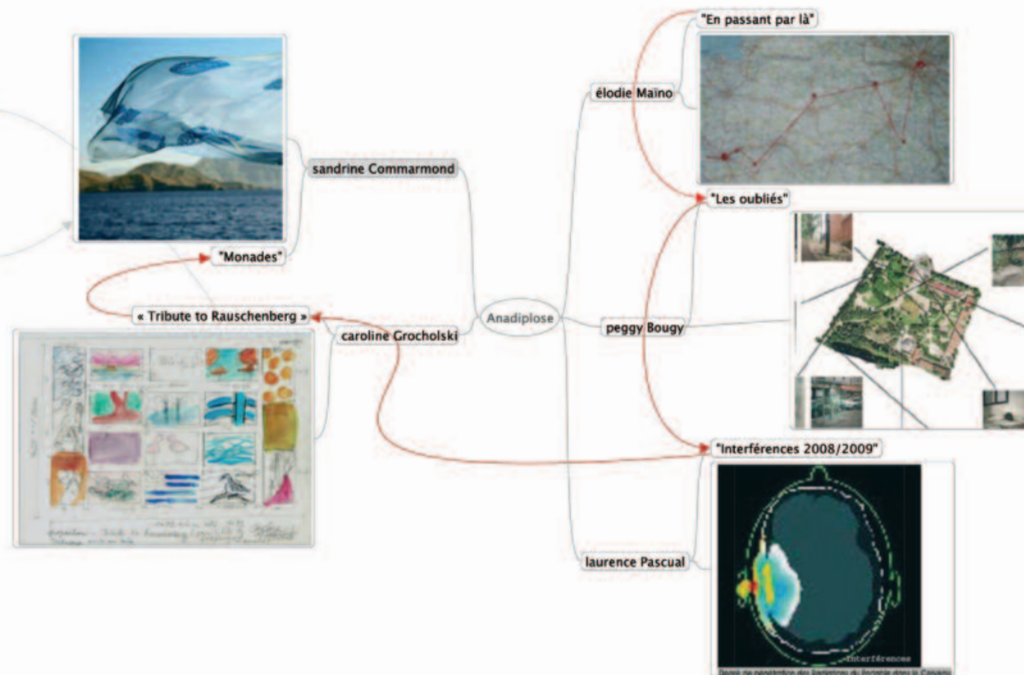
"En passant par là"

élodie Maïno

sandrine Commarmond

"Les oubliés"

"Monades"

« Tribute to Rauschenberg »

Anadiplose

caroline Grocholski

peggy Bougy

"Interférences 2008/2009"

laurence Pascual

Interférences

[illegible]